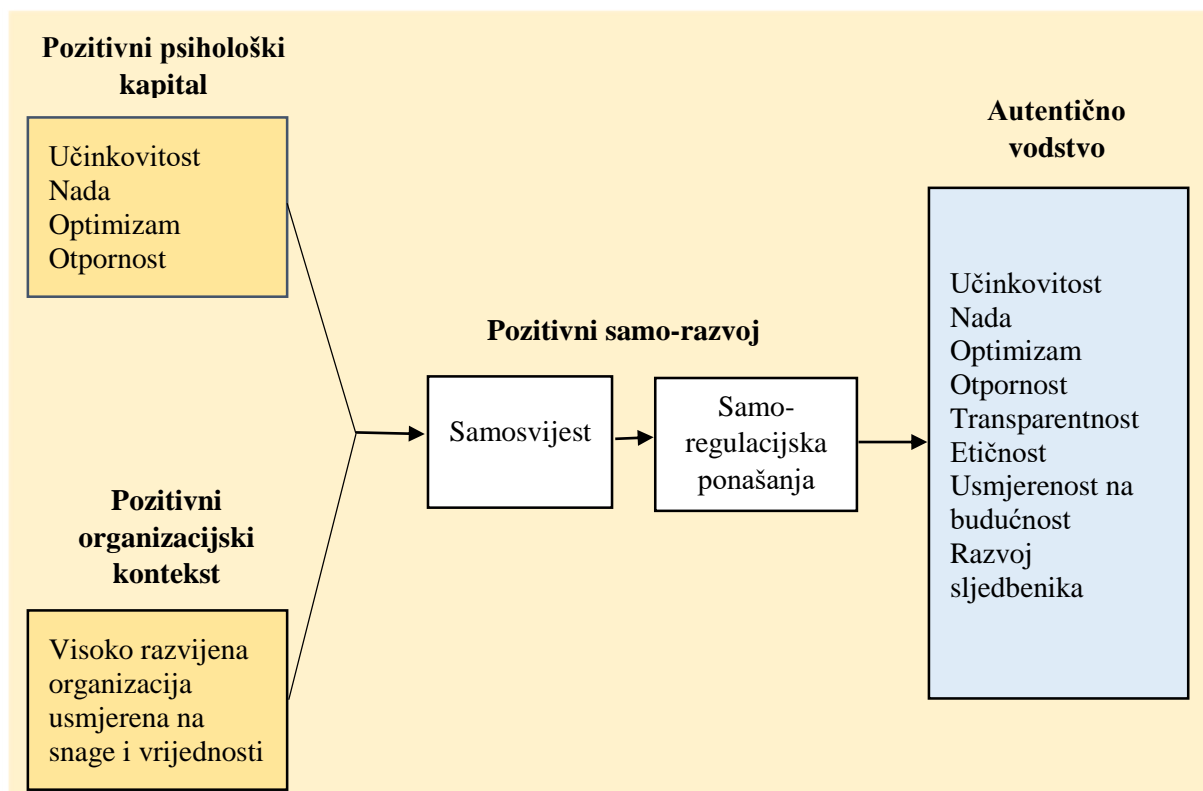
Pozitivni psihološki kapital

Učinkovitost
Nada
Optimizam
Otpornost

Pozitivni organizacijski kontekst

Visoko razvijena organizacija usmjerena na snage i vrijednosti

Pozitivni samo-razvoj

Samosvijest

Samo-regulacijska ponašanja

Autentično vodstvo

Učinkovitost
Nada
Optimizam
Otpornost
Transparentnost
Etičnost
Usmjerenost na budućnost
Razvoj sljedbenika